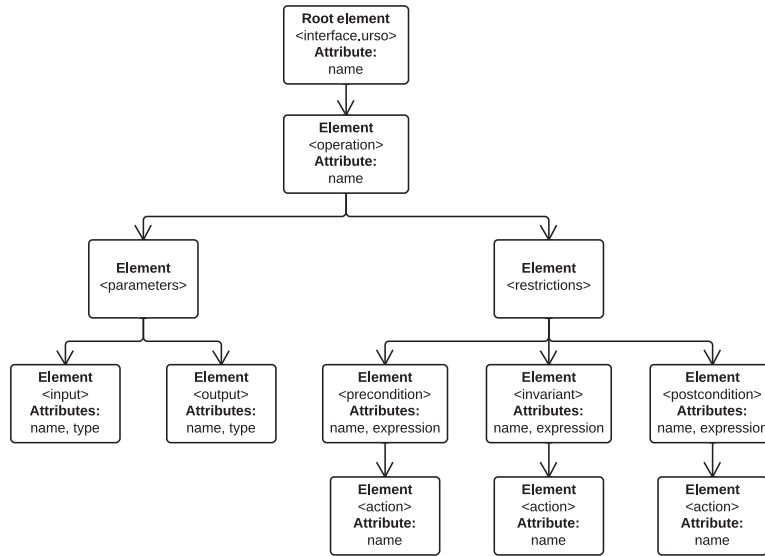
Root element
<interface.urso>
Attribute:
name

Element
<operation>
Attribute:
name

Element
<parameters>

Element
<restrictions>

Element
<input>
Attributes:
name, type

Element
<output>
Attributes:
name, type

Element
<precondition>
Attributes:
name, expression

Element
<invariant>
Attributes:
name, expression

Element
<postcondition>
Attributes:
name, expressio

Element
<action>
Attribute:
name

Element
<action>
Attribute:
name

Element
<action>
Attribute:
name